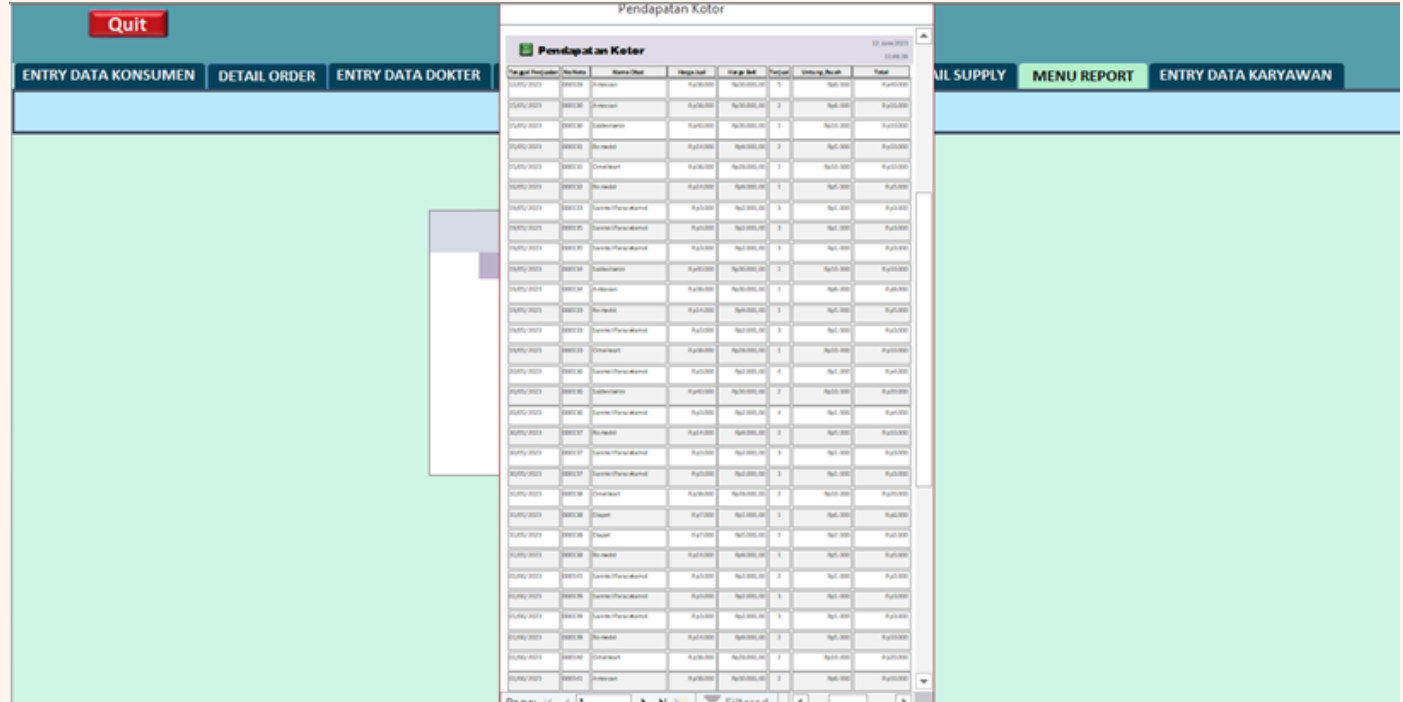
Quit

ENTRY DATA KONSUMEN
DETAIL ORDER
ENTRY DATA DOKTER
AIL SUPPLY
MENU REPORT
ENTRY DATA KARYAWAN

Pendapatan Kotor

Pendapatan Kotor

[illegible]

| Tanggal Penjualan | No Nota | Nama Obat | Harga Jual | Harga Beli | Terjual | Untung Bersih | Total |
|---|---|---|---|---|---|---|---|
| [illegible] | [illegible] | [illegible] | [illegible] | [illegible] | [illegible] | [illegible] | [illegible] |

Page: 1 Filtered